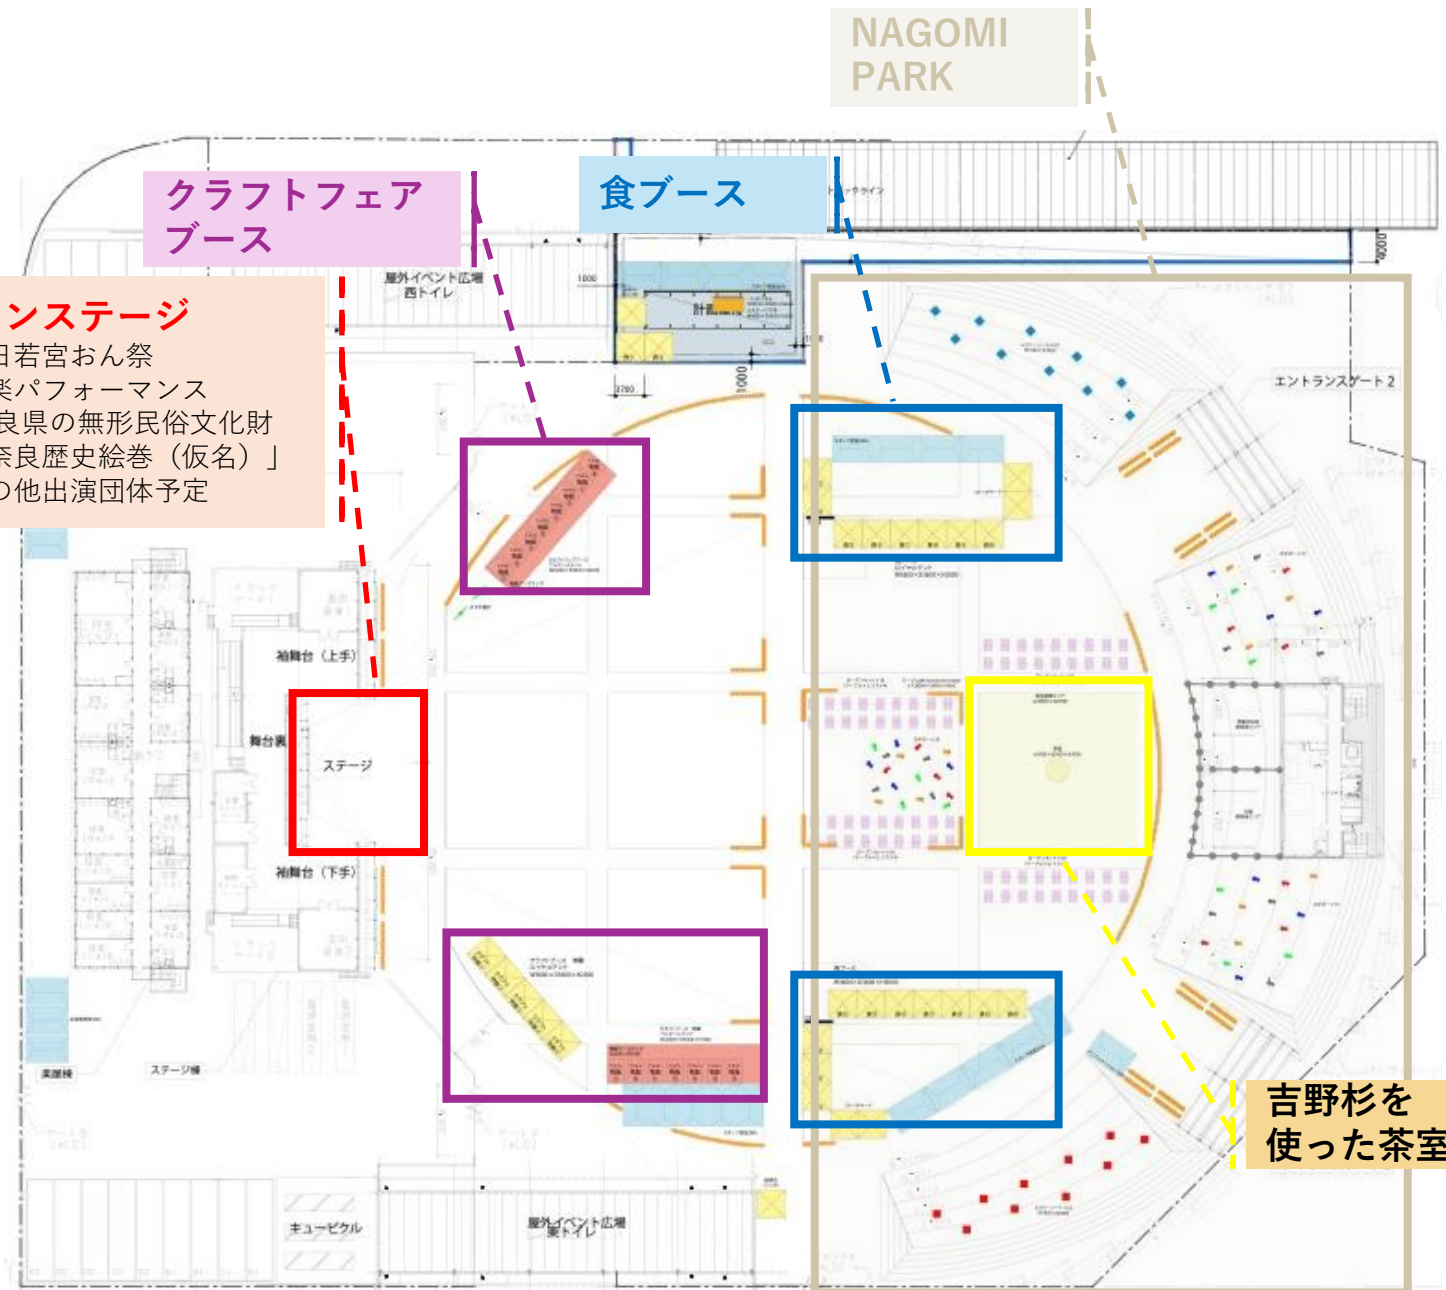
NAGOMI PARK

クラフトフェア ブース

食ブース

ンステージ
日若宮おん祭
楽パフォーマンス
良県の無形民俗文化財
奈良歴史絵巻（仮名）」
の他出演団体予定

屋外イベント広場 西トイレ

エントランスゲート２

袖舞台（上手）

舞台裏

ステージ

袖舞台（下手）

ステージ棟

楽屋棟

キュービクル

屋外イベント広場 東トイレ

吉野杉を 使った茶室